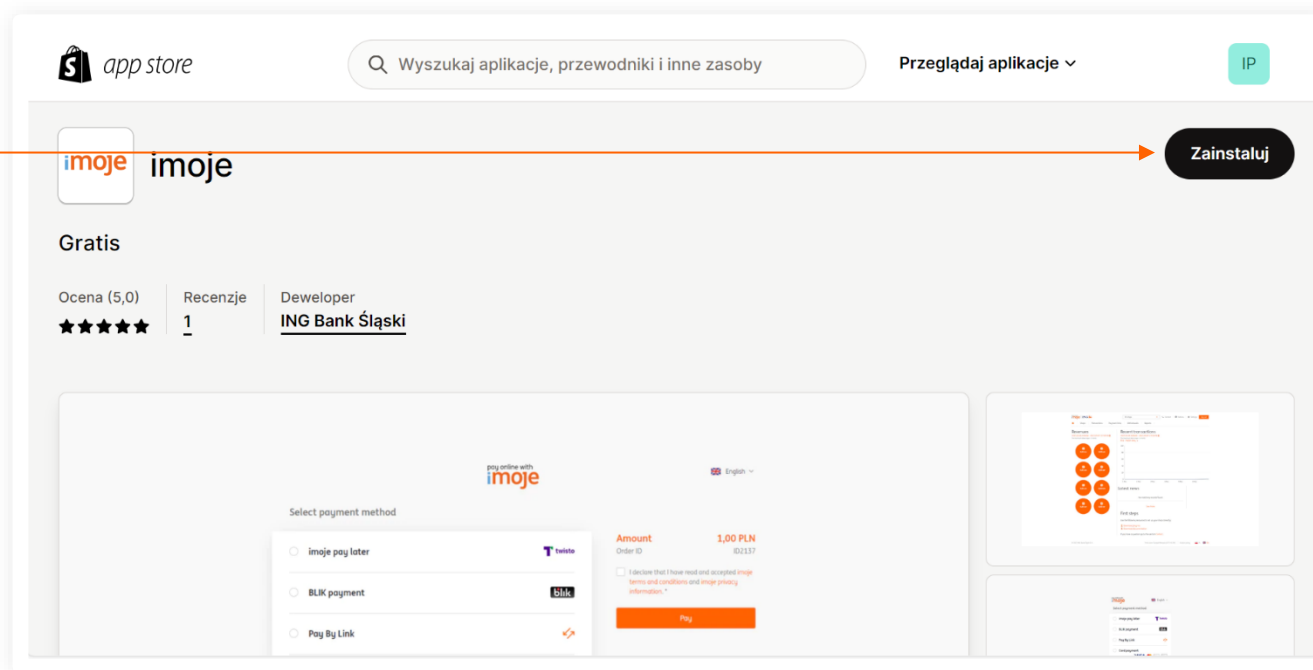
app store

Wyszukaj aplikacje, przewodniki i inne zasoby

Przeglądaj aplikacje

IP

imoje

imoje

Zainstaluj

Gratis

Ocena (5,0)

Recenzje
1

Deweloper
ING Bank Śląski

pay online with
imoje

English

Select payment method

imoje pay later

twisto

BLIK payment

blik

Pay By Link

Amount 1,00 PLN
Order ID ID2137

I declare that I have read and accepted imoje terms and conditions and imoje privacy information. *

Pay